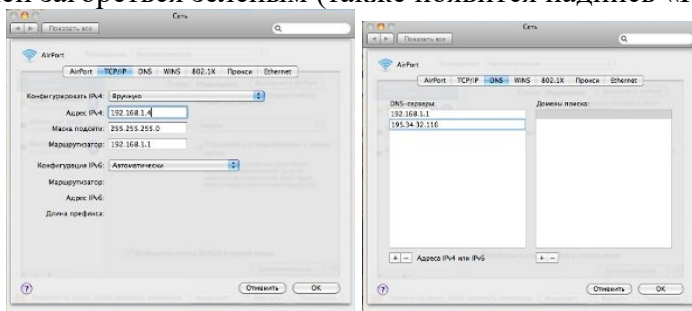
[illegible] загорется зеленым (также появится надпись «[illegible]

Сеть
Показать все
AirPort
AirPort TCP/IP DNS WINS 802.1X Прокси Ethernet
Конфигурировать IPv4: Вручную
Адрес IPv4: 192.168.1.4
Маска подсети: 255.255.255.0
Маршрутизатор: 192.168.1.1
Конфигурация IPv6: Автоматически
Маршрутизатор:
Адрес IPv6:
Длина префикса:
?
Отменить OK

Сеть
Показать все
AirPort
AirPort TCP/IP DNS WINS 802.1X Прокси Ethernet
DNS-серверы
192.168.1.1
195.34.32.116
Домены поиска:
+ – Адреса IPv4 или IPv6
+ –
?
Отменить OK